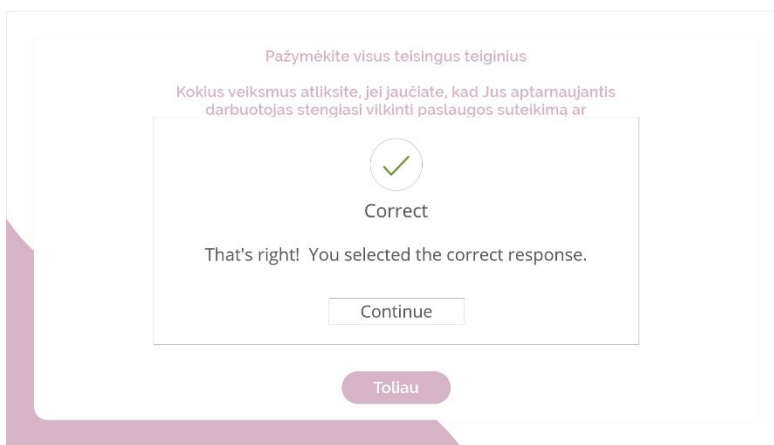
Pažymėkite visus teisingus teiginius

Kokius veiksmus atliksite, jei jaučiate, kad Jus aptarnaujantis darbuotojas stengiasi vilkinti paslaugos suteikimą ar

Correct

That's right! You selected the correct response.

Continue

Toliau